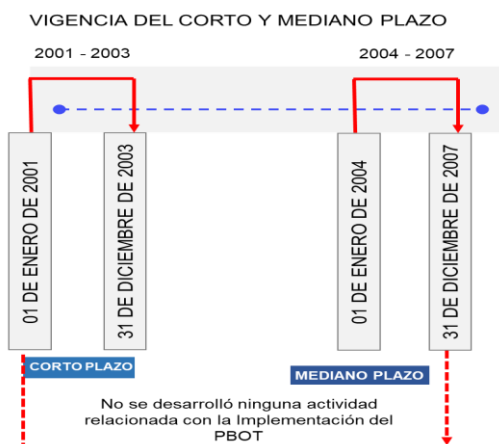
VIGENCIA DEL CORTO Y MEDIANO PLAZO

2001 - 2003

2004 - 2007

01 DE ENERO DE 2001

31 DE DICIEMBRE DE 2003

01 DE ENERO DE 2004

31 DE DICIEMBRE DE 2007

CORTO PLAZO

MEDIANO PLAZO

No se desarrolló ninguna actividad relacionada con la Implementación del PBOT